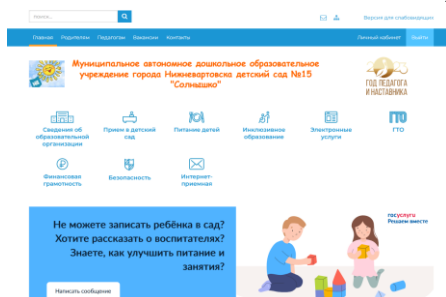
Поиск...

Версия для слабовидящих

Главная Родителям Педагогам Вакансии Контакты

Личный кабинет Войти

Муниципальное автономное дошкольное образовательное учреждение города Нижневартовска детский сад №15 "Солнышко"

ГОД ПЕДАГОГА И НАСТАВНИКА

Сведения об образовательной организации

Прием в детский сад

Питание детей

Инклюзивное образование

Электронные услуги

ГТО

Финансовая грамотность

Безопасность

Интернет-приемная

Не можете записать ребёнка в сад? Хотите рассказать о воспитателях? Знаете, как улучшить питание и занятия?

госуслуги Решаем вместе

Написать сообщение